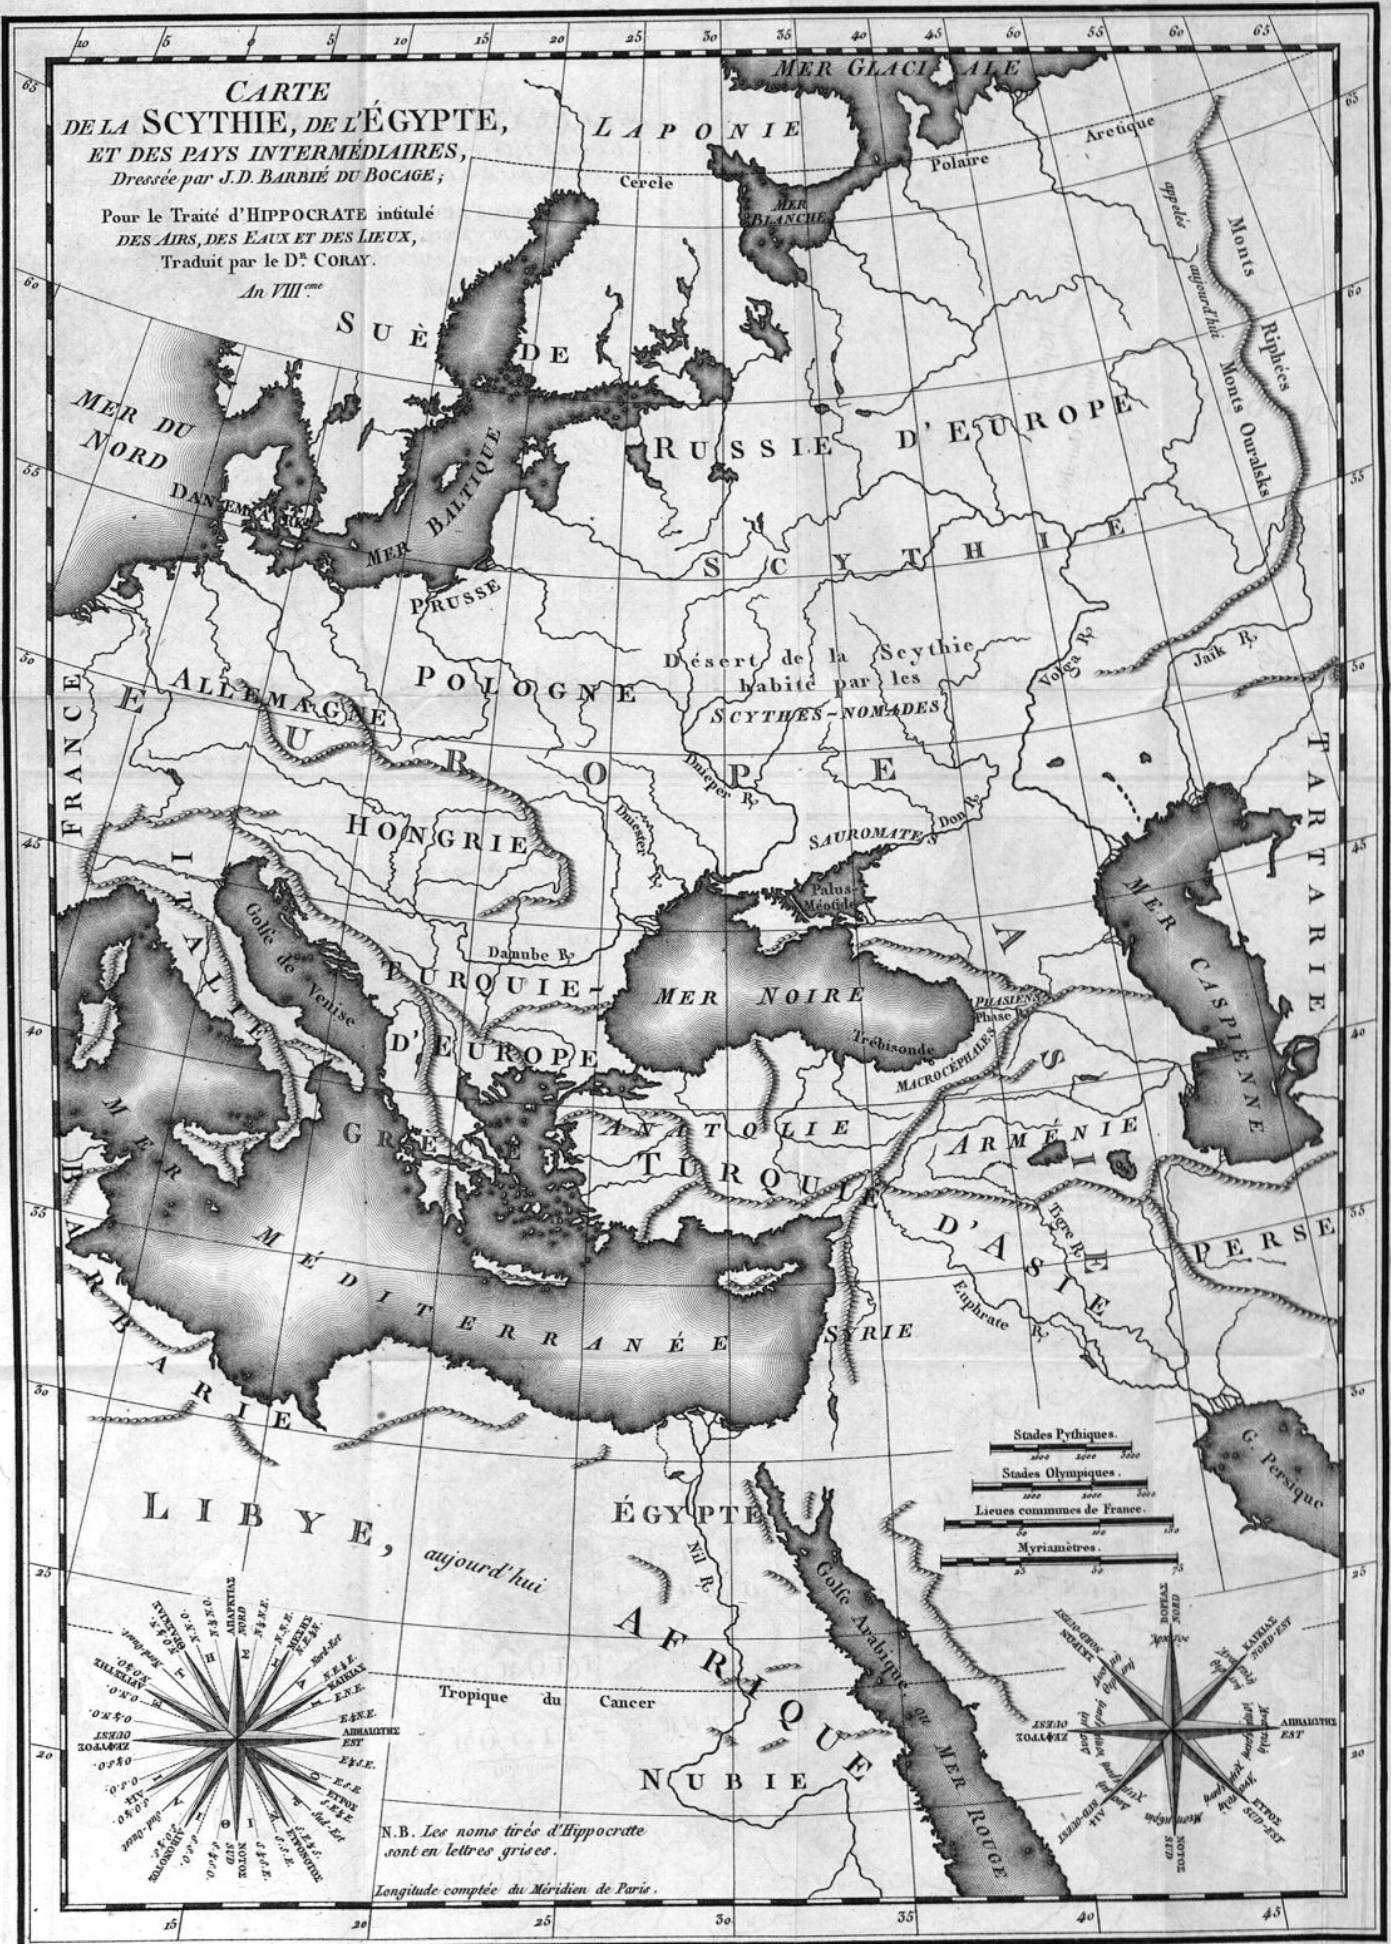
10 5 0 5 10 15 20 25 30 35 40 45 50 55 60 65

CARTE
DE LA SCYTHIE, DE L'ÉGYPTE,
ET DES PAYS INTERMÉDIAIRES,
Dressée par J.D. BARBIÉ DU BOCAGE;

Pour le Traité d'HIPPOCRATE intitulé
DES AIRS, DES EAUX ET DES LIEUX,
Traduit par le Dr. CORAY.
An VIIIème

MER GLACIALE
LAPONIE
Cercle
Polaire
Arctique
MER BLANCHE
appelés aujourd'hui Monts Ouralsks
Monts Riphées
SUÈDE
MER DU NORD
DANNEMARK
MER BALTIQUE
RUSSIE D'EUROPE
SCYTHIE
PRUSSE
Désert de la Scythie habité par les SCYTHES-NOMADES
Volga R.
Jaïk R.
FRANCE
ALLEMAGNE
POLOGNE
EUROPE
Dnieper R.
Dniester R.
HONGRIE
SAUROMATES
Don R.
TARTARIE
Palus-Méotide
MER CASPIENNE
ITALIE
Golfe de Venise
Danube R.
TURQUIE-D'EUROPE
MER NOIRE
PHASIENS
Phase R.
Trébisonde
MACROCÉPHALES
ASIE
GRÈCE
ANATOLIE
TURQUIE D'ASIE
ARMÉNIE
Tigre R.
PERSE
MER MÉDITERRANÉE
Euphrate R.
SYRIE
BARBARIE
G. Persique
Stades Pythiques.
Stades Olympiques.
Lieues communes de France.
Myriamètres.
LIBYE, aujourd'hui AFRIQUE
ÉGYPTE
Nil R.
Golfe Arabique ou MER ROUGE
Tropique du Cancer
NUBIE
N.B. Les noms tirés d'Hippocrate sont en lettres grises.
Longitude comptée du Méridien de Paris.

ΑΠΑΡΚΤΙΑΣ NORD
ΑΠΗΛΙΩΤΗΣ EST
ΖΕΦΥΡΟΣ OUEST
ΝΟΤΟΣ SUD
ΕΥΡΟΣ
ΚΑΙΚΙΑΣ
ΒΟΡΕΑΣ NORD
ΚΑΙΚΙΑΣ NORD-EST
ΕΥΡΟΣ SUD-EST
ΛΙΨ SUD-OUEST
ΣΚΙΡΩΝ NORD-OUEST

15 20 25 30 35 40 45